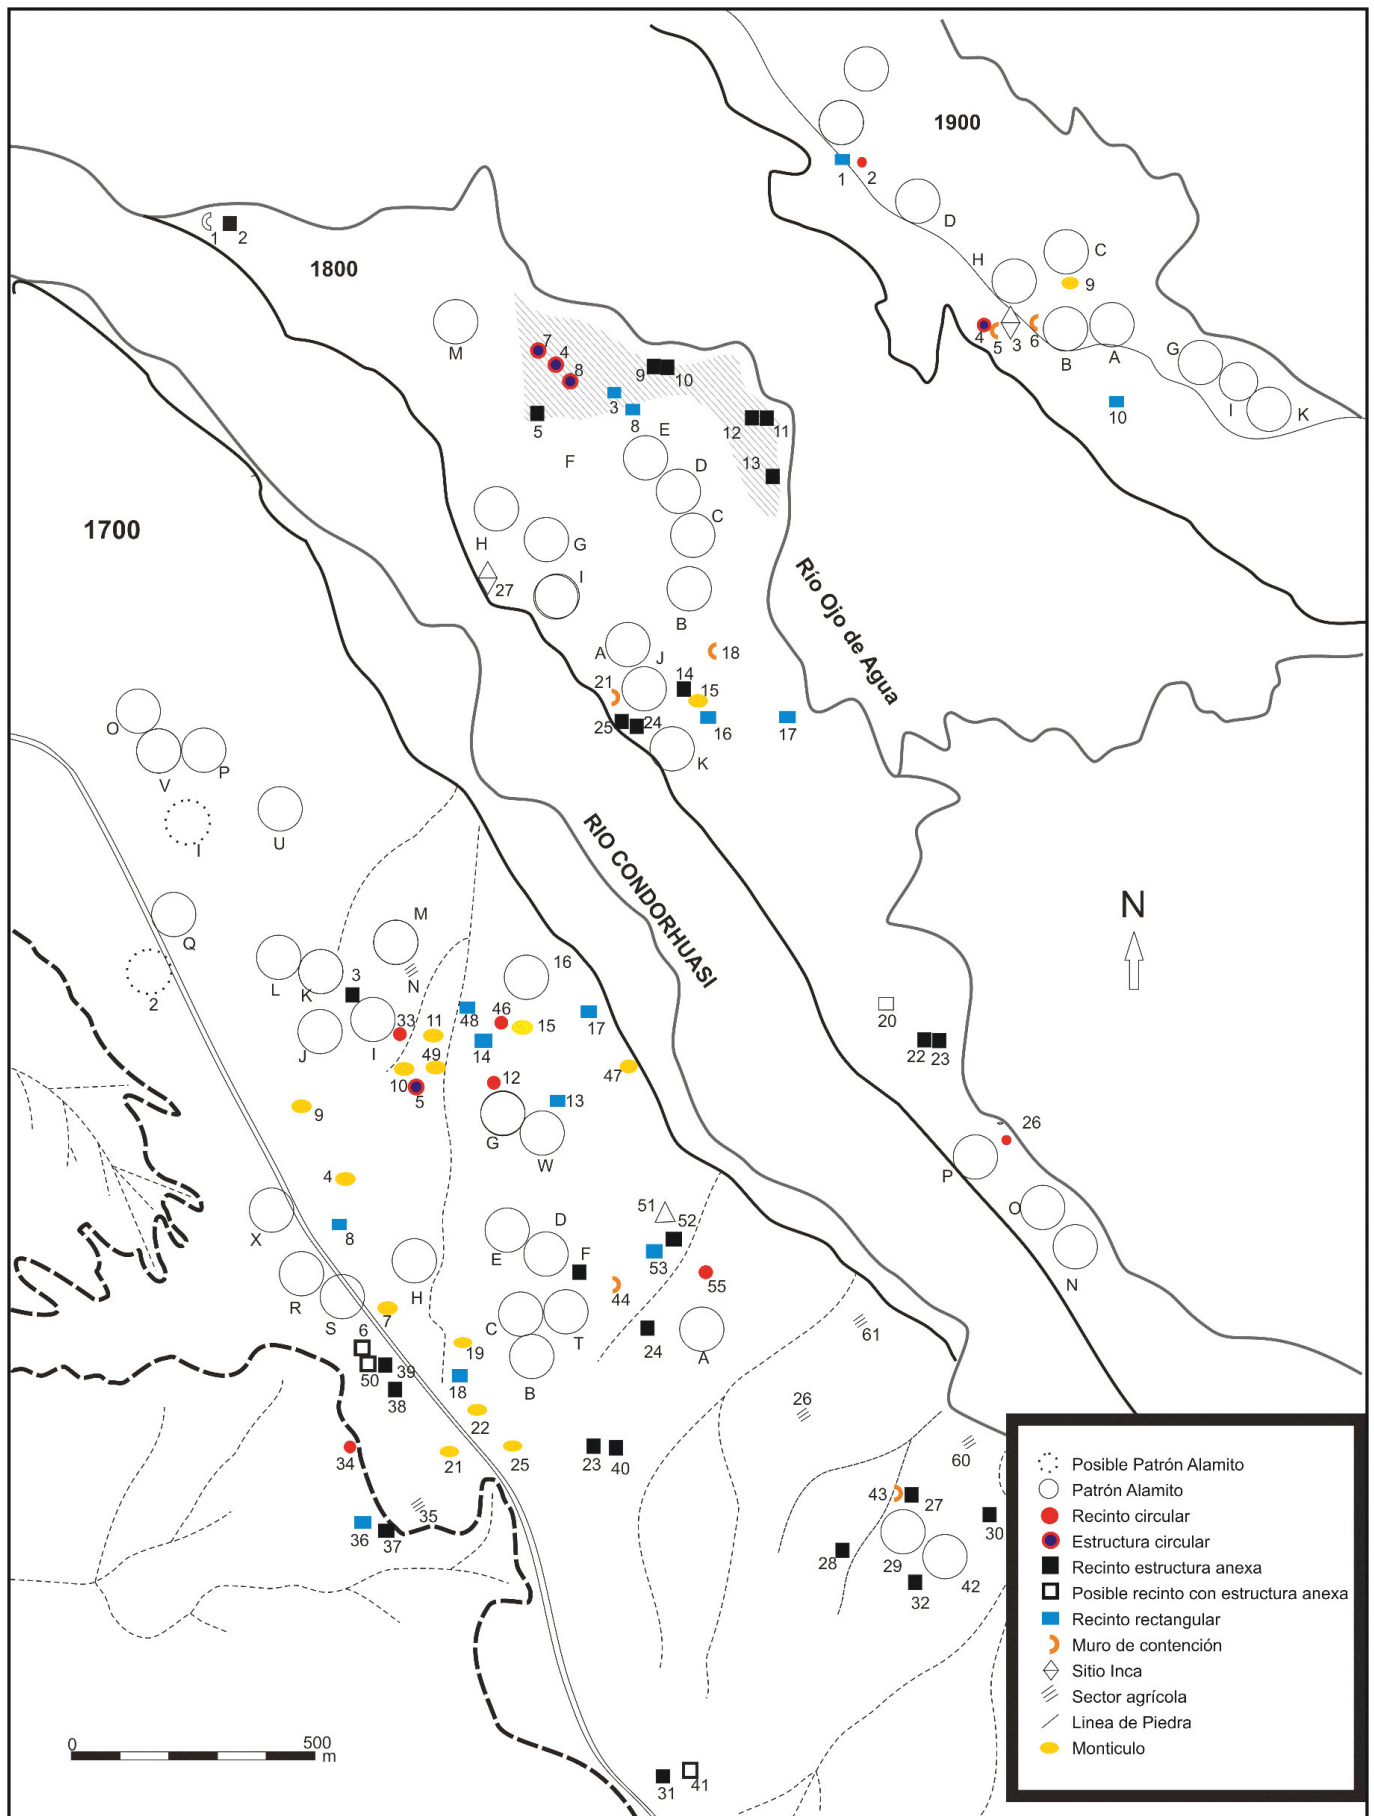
1900
1 2
D
C
H
9
4 5 3 6
B A
G
I
K
10

1 2
1800
M
7 4 8
9 10
3
5 8
E
12 11
F
13
D
C
1700
H
G
27
I
B
Río Ojo de Agua
A J
18
21
14 15
25 24
16
17
K
O
V P
I
U
RIO CONDORHUASI
N
Q
M
2
L K
N
3
16
48 46
J
33 11
I
49
15
17
14
20
22 23
47
10
5
12
9
13
G
W
26
P
O
4
51 52
D
8
X
E
F
53
55
N
R
H
44
S
7
6
C
T
61
50 39
19
24
A
38
18
B
26
22
34
21
25
23 40
60
43 27
35
30
36 37
29
28
42
32
0 500 m
31 41
Posible Patrón Alamito
Patrón Alamito
Recinto circular
Estructura circular
Recinto estructura anexa
Posible recinto con estructura anexa
Recinto rectangular
Muro de contención
Sitio Inca
Sector agrícola
Linea de Piedra
Monticulo